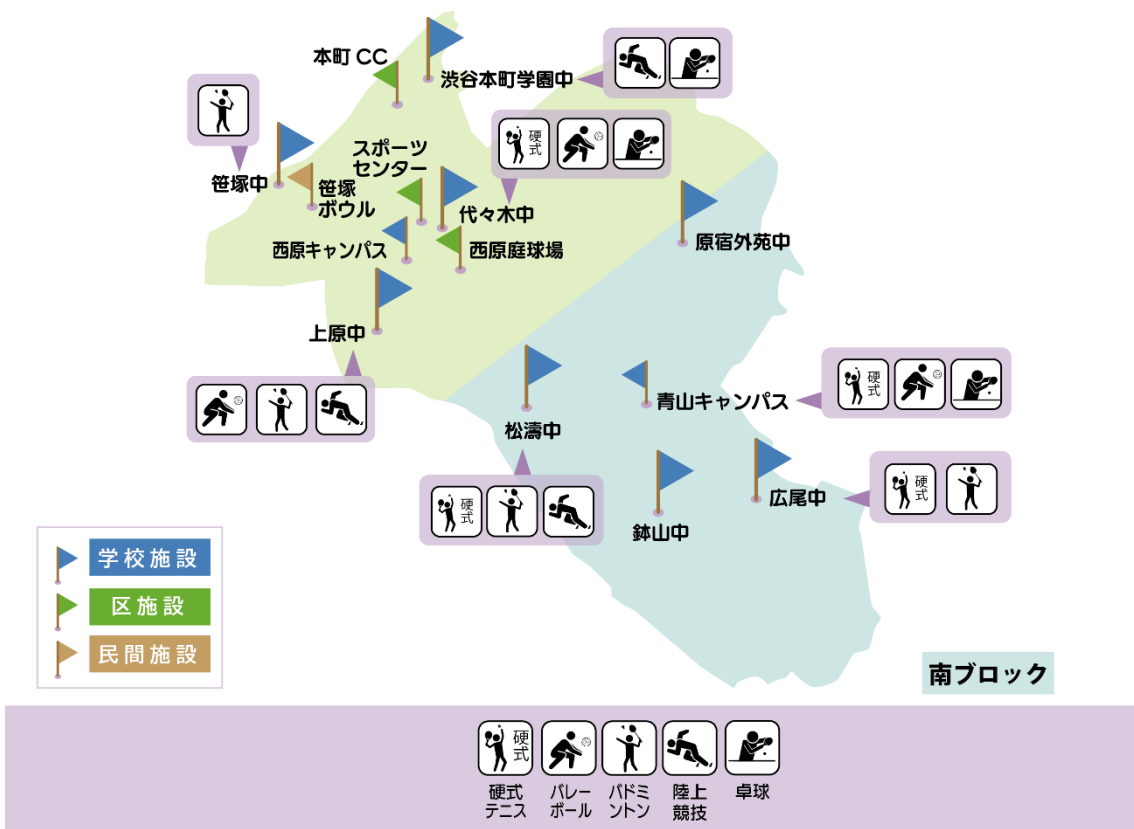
本町 CC
渋谷本町学園中
笹塚中
笹塚ボウル
スポーツセンター
代々木中
西原キャンパス
西原庭球場
原宿外苑中
上原中
松濤中
青山キャンパス
広尾中
鉢山中

硬式
硬式
硬式
硬式
硬式

学校施設
区施設
民間施設

南ブロック

硬式
硬式テニス
バレーボール
バドミントン
陸上競技
卓球